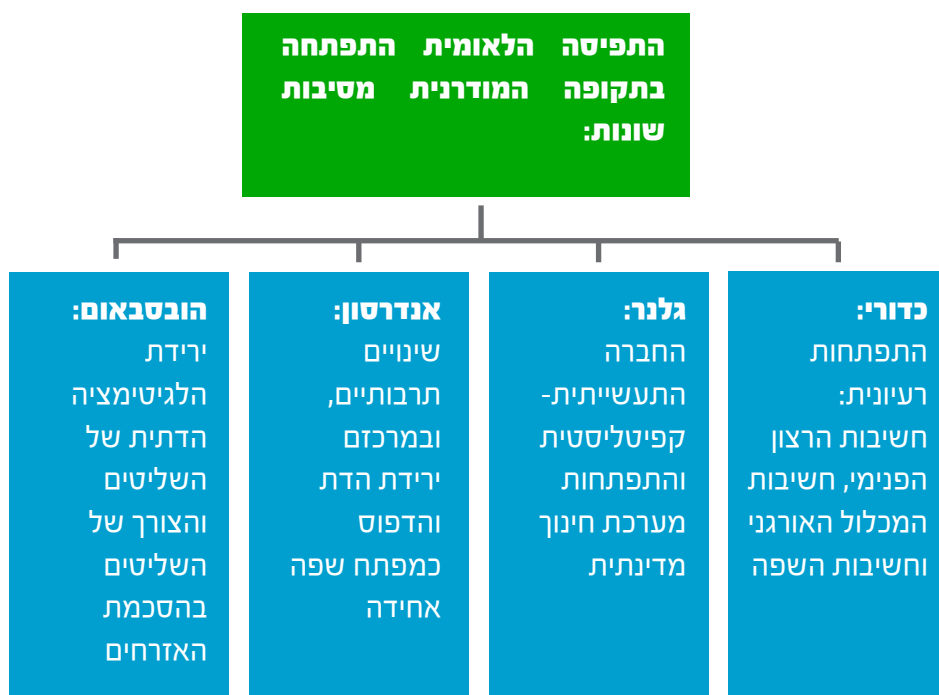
התפיסה הלאומית התפתחה בתקופה המודרנית מסיבות שונות:

כדורי:
התפתחות רעיונית: חשיבות הרצון הפנימי, חשיבות המכלול האורגני וחשיבות השפה

גלנר:
החברה התעשייתית-קפיטליסטית והתפתחות מערכת חינוך מדינתית

אנדרסון:
שינויים תרבותיים, ובמרכזם ירידת הדת והדפוס כמפתח שפה אחידה

הובסבאום:
ירידת הלגיטימציה הדתית של השליטים והצורך של השליטים בהסכמת האזרחים